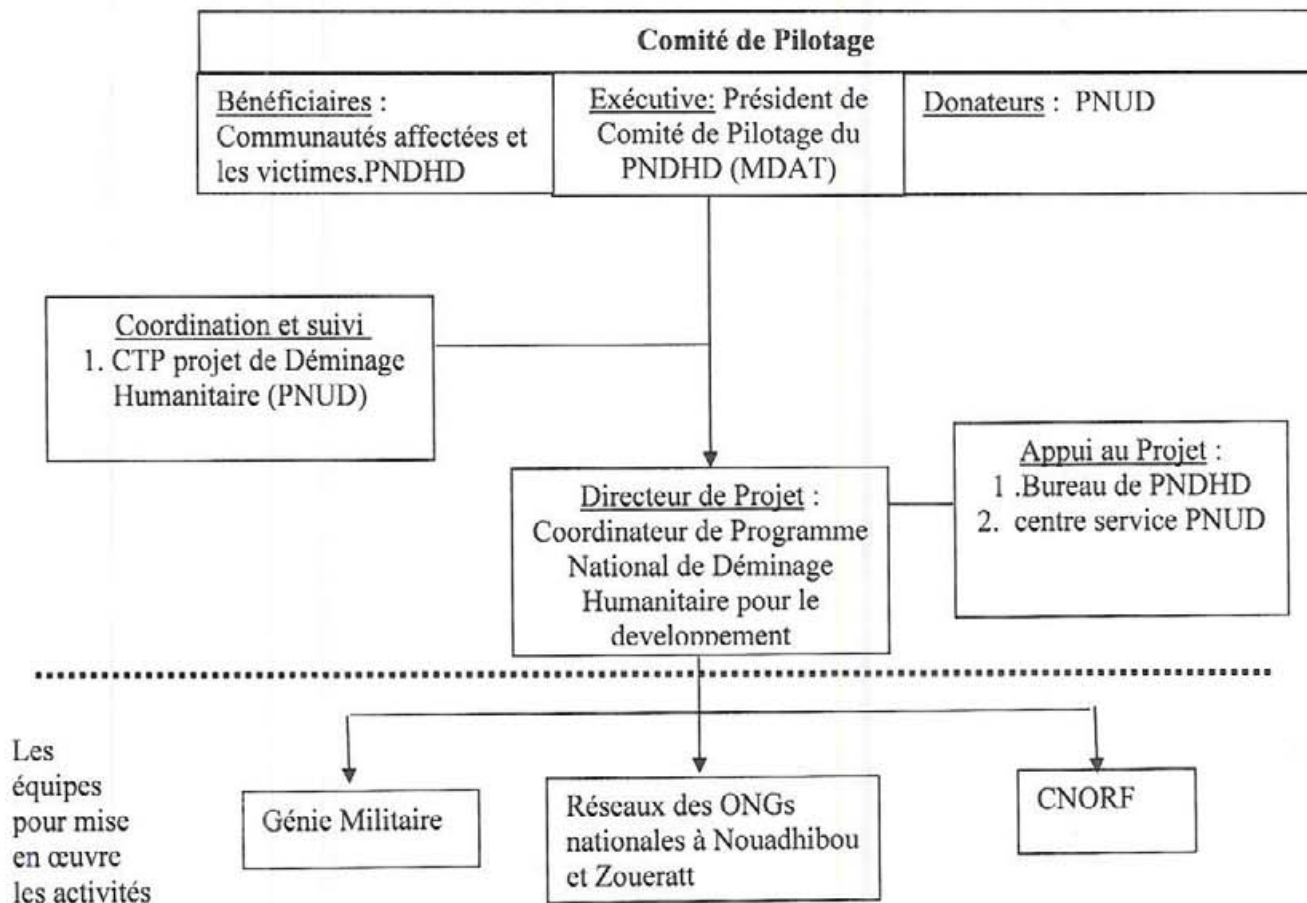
Comité de Pilotage

Bénéficiaires : Communautés affectées et les victimes,PNDHD

Exécutive: Président de Comité de Pilotage du PNDHD (MDAT)

Donateurs : PNUD

Coordination et suivi
1. CTP projet de Déminage Humanitaire (PNUD)

Directeur de Projet : Coordinateur de Programme National de Déminage Humanitaire pour le developpement

Appui au Projet :
1 .Bureau de PNDHD
2. centre service PNUD

Les équipes pour mise en œuvre les activités

Génie Militaire

Réseaux des ONGs nationales à Nouadhibou et Zoueratt

CNORF